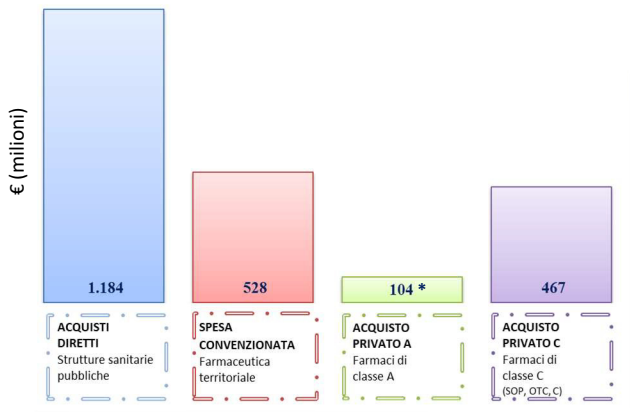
€ (milioni)

1.184

528

104 *

467

ACQUISTI DIRETTI
Strutture sanitarie pubbliche

SPESA CONVENZIONATA
Farmaceutica territoriale

ACQUISTO PRIVATO A
Farmaci di classe A

ACQUISTO PRIVATO C
Farmaci di classe C
(SOP, OTC, C)